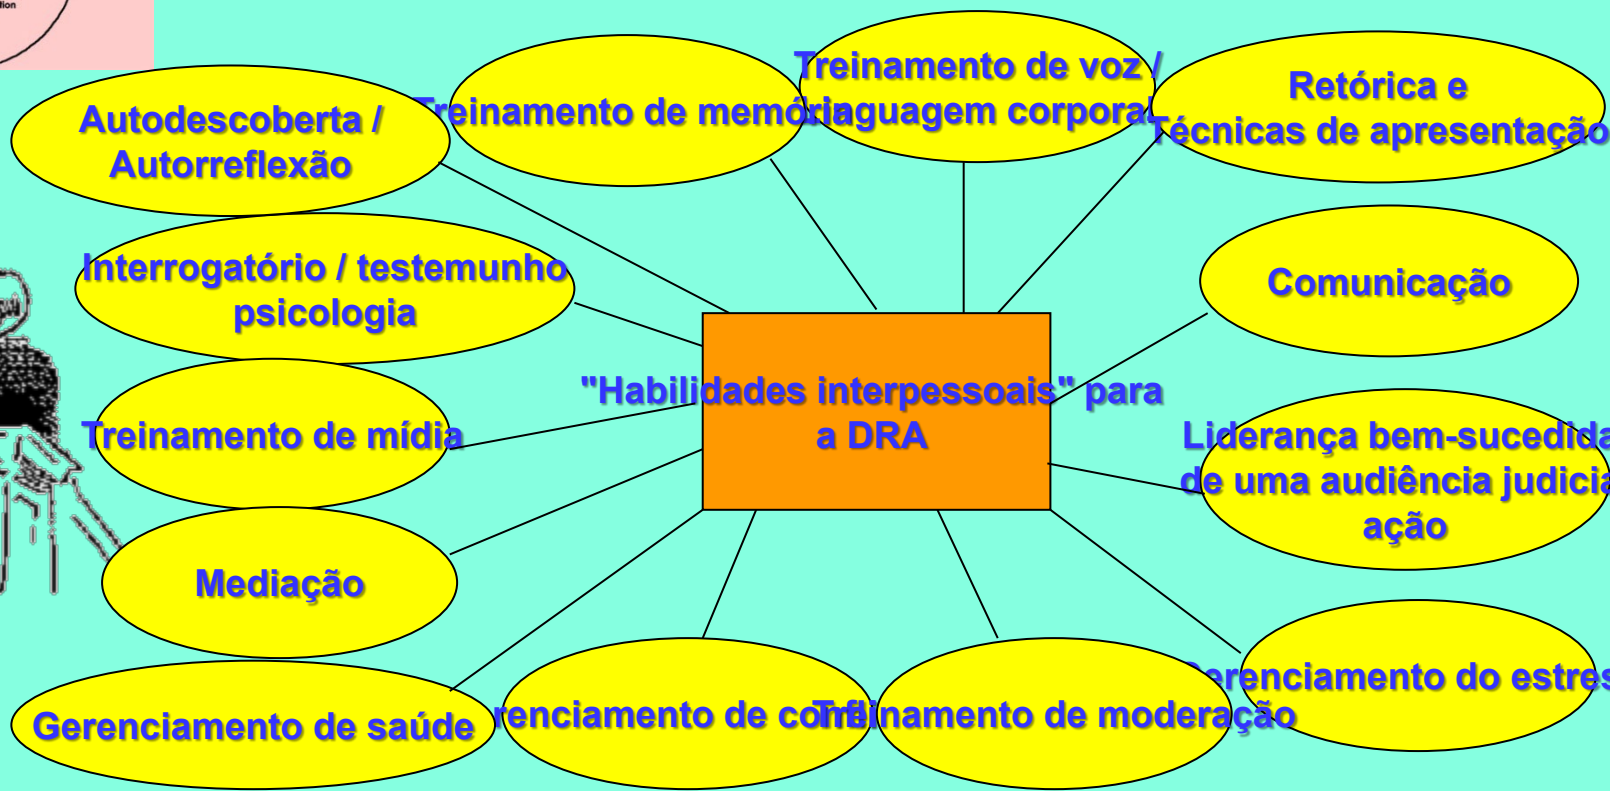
lion

Autodescoberta / Autorreflexão

Treinamento de memória

Treinamento de voz / linguagem corporal

Retórica e Técnicas de apresentação

Interrogatório / testemunho psicologia

Comunicação

"Habilidades interpessoais" para a DRA

Treinamento de mídia

Liderança bem-sucedida de uma audiência judicial ação

Mediação

Gerenciamento do estres

Gerenciamento de saúde

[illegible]renciamento de con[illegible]

Treinamento de moderação